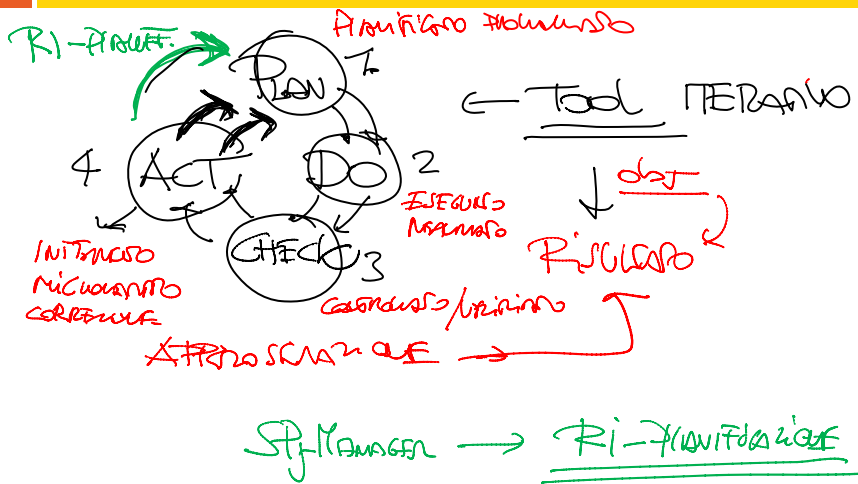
RI-PIANIF.

PIANIFICARE PROMUOVERE

PLAN 1

DO 2

CHECK 3

ACT 4

← TOOL MEDIANO

obj

RISULTATO

ESEGUIRE IMPARARE

INIZIATIVE MIGLIORAMENTO CORRETTIVE

CONTROLLARE/VERIFICARE

APPROSSIMAZIONE

SPJ MANAGER → RI-PIANIFICAZIONE